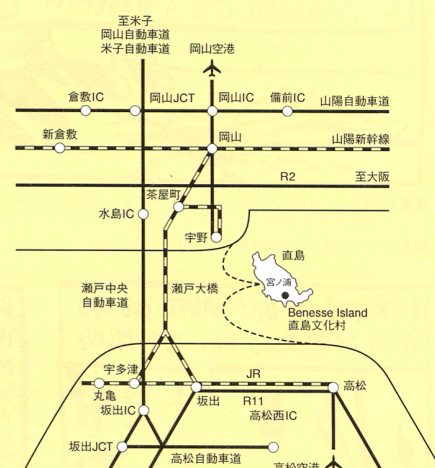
至米子
岡山自動車道
米子自動車道

岡山空港

倉敷IC
岡山JCT
岡山IC
備前IC
山陽自動車道

新倉敷
岡山
山陽新幹線

R2
至大阪

茶屋町
水島IC
宇野

直島
宮ノ浦
Benesse Island
直島文化村

瀬戸中央
自動車道
瀬戸大橋

宇多津
JR
高松
丸亀
坂出IC
坂出
R11
高松西IC

坂出JCT
高松自動車道
高松空港